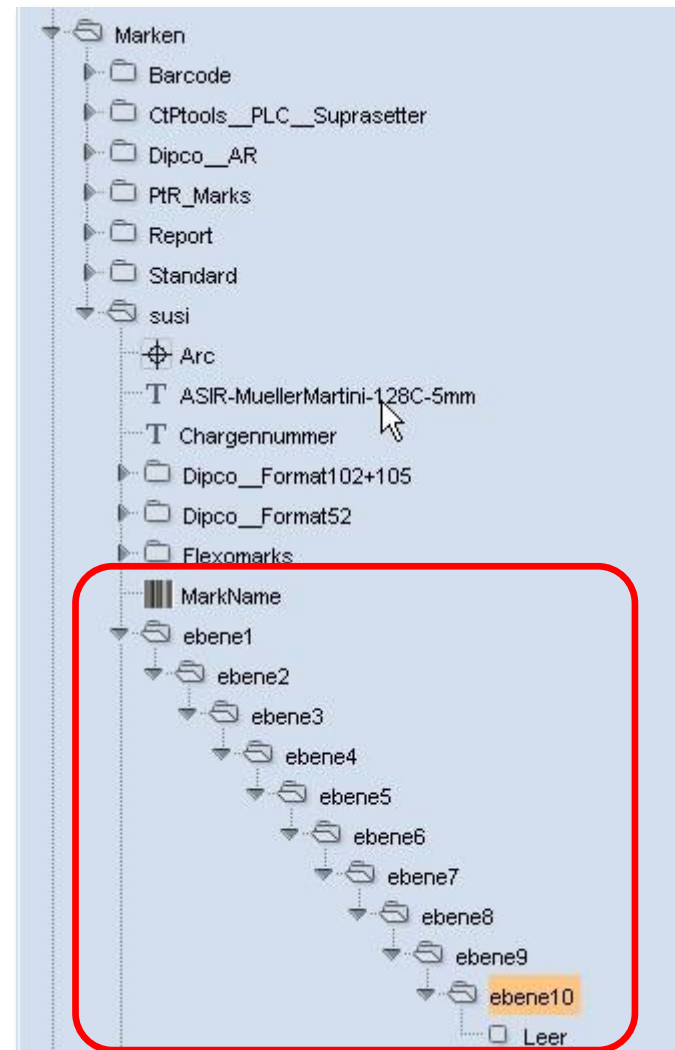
Marken
Barcode
CtPtools__PLC__Suprasetter
Dipco__AR
PtR_Marks
Report
Standard
susi
Arc
ASIR-MuellerMartini-128C-5mm
Chargennummer
Dipco__Format102+105
Dipco__Format52
Flexomarks
MarkName
ebene1
ebene2
ebene3
ebene4
ebene5
ebene6
ebene7
ebene8
ebene9
ebene10
Leer